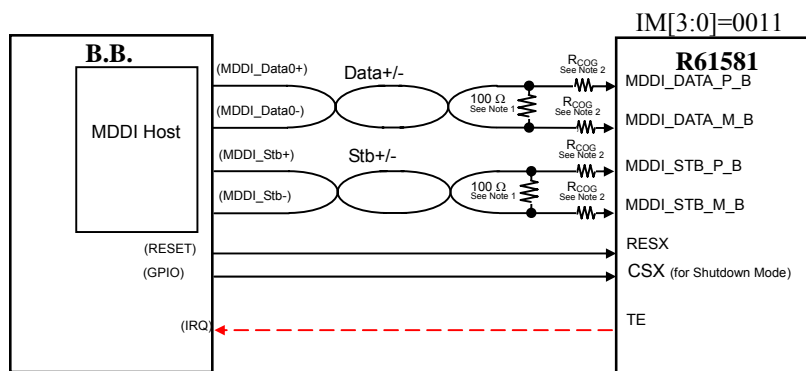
IM[3:0]=0011

B.B.

MDDI Host

(MDDI_Data0+)
Data+/-
(MDDI_Data0-)
(MDDI_Stb+)
Stb+/-
(MDDI_Stb-)
(RESET)
(GPIO)
(IRQ)

100 Ω
See Note 1
100 Ω
See Note 1

$R_{COG}$
See Note 2
$R_{COG}$
See Note 2
$R_{COG}$
See Note 2
$R_{COG}$
See Note 2

R61581
MDDI_DATA_P_B
MDDI_DATA_M_B
MDDI_STB_P_B
MDDI_STB_M_B
RESX
CSX (for Shutdown Mode)
TE